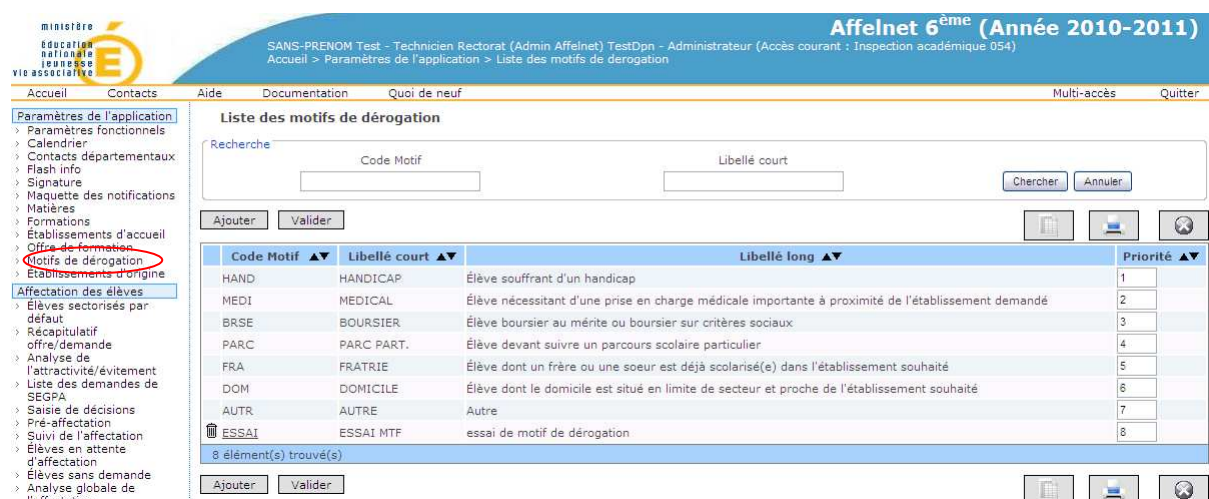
ministère éducation nationale jeunesse vie associative

Affelnet 6$^{ème}$ (Année 2010-2011)

SANS-PRENOM Test - Technicien Rectorat (Admin Affelnet) TestDpn - Administrateur (Accès courant : Inspection académique 054)
Accueil > Paramètres de l'application > Liste des motifs de derogation

Accueil Contacts Aide Documentation Quoi de neuf Multi-accès Quitter

Paramètres de l'application
› Paramètres fonctionnels
› Calendrier
› Contacts départementaux
› Flash info
› Signature
› Maquette des notifications
› Matières
› Formations
› Établissements d'accueil
› Offre de formation
› Motifs de dérogation
› Établissements d'origine
Affectation des élèves
› Élèves sectorisés par défaut
› Récapitulatif offre/demande
› Analyse de l'attractivité/évitement
› Liste des demandes de SEGPA
› Saisie de décisions
› Pré-affectation
› Suivi de l'affectation
› Élèves en attente d'affectation
› Élèves sans demande
› Analyse globale de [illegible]

Liste des motifs de dérogation

Recherche
Code Motif
Libellé court
Chercher Annuler

Ajouter Valider

| Code Motif ▲▼ | Libellé court ▲▼ | Libellé long ▲▼ | Priorité ▲▼ |
|---|---|---|---|
| HAND | HANDICAP | Élève souffrant d'un handicap | 1 |
| MEDI | MEDICAL | Élève nécessitant d'une prise en charge médicale importante à proximité de l'établissement demandé | 2 |
| BRSE | BOURSIER | Élève boursier au mérite ou boursier sur critères sociaux | 3 |
| PARC | PARC PART. | Élève devant suivre un parcours scolaire particulier | 4 |
| FRA | FRATRIE | Élève dont un frère ou une soeur est déjà scolarisé(e) dans l'établissement souhaité | 5 |
| DOM | DOMICILE | Élève dont le domicile est situé en limite de secteur et proche de l'établissement souhaité | 6 |
| AUTR | AUTRE | Autre | 7 |
| ESSAI | ESSAI MTF | essai de motif de dérogation | 8 |

8 élément(s) trouvé(s)

Ajouter Valider